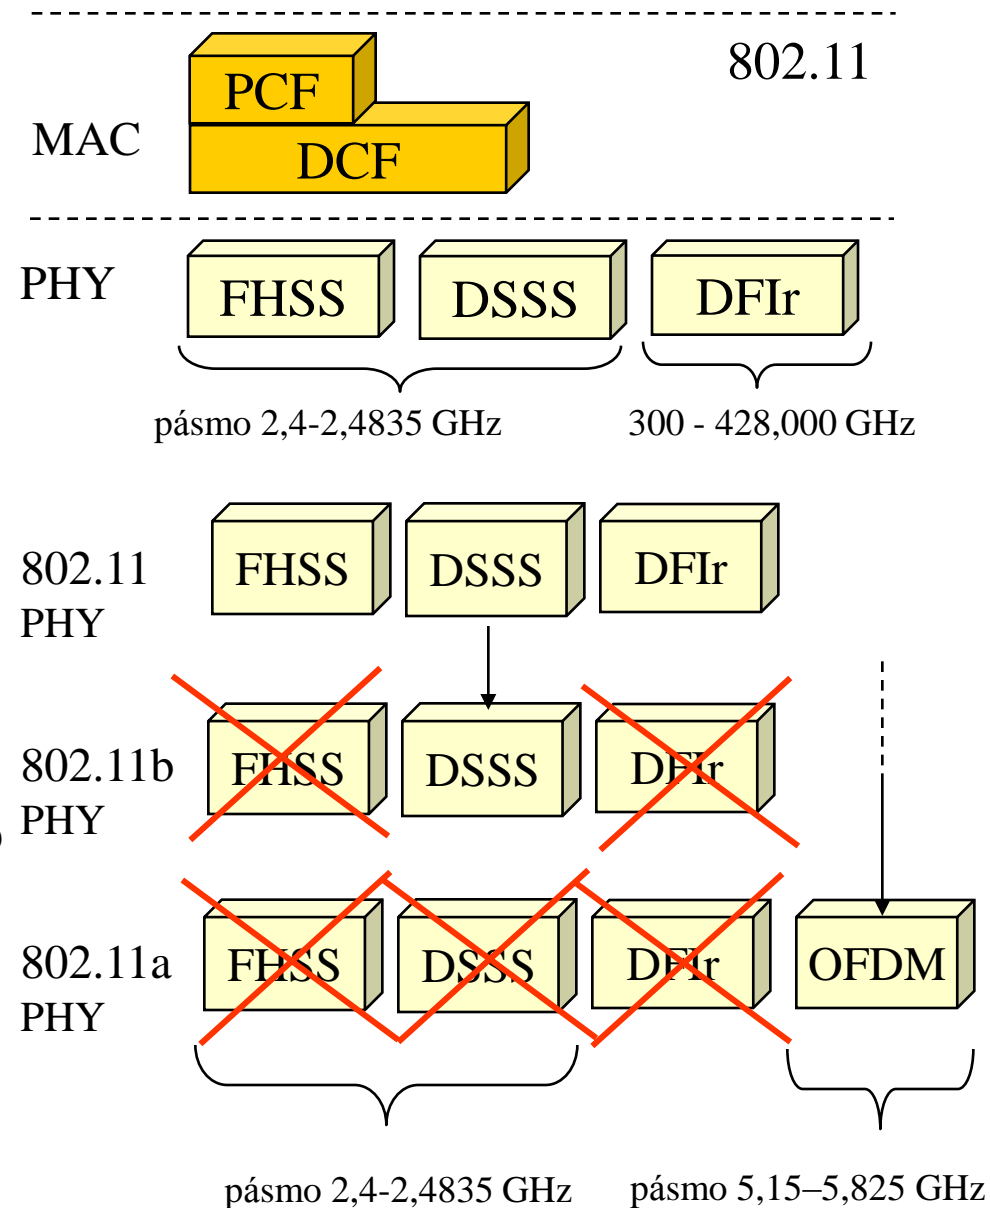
802.11

MAC

PCF

DCF

PHY

FHSS

DSSS

DFIr

pásmo 2,4-2,4835 GHz

300 - 428,000 GHz

802.11 PHY

FHSS

DSSS

DFIr

802.11b PHY

FHSS

DSSS

DFIr

802.11a PHY

FHSS

DSSS

DFIr

OFDM

pásmo 2,4-2,4835 GHz

pásmo 5,15–5,825 GHz